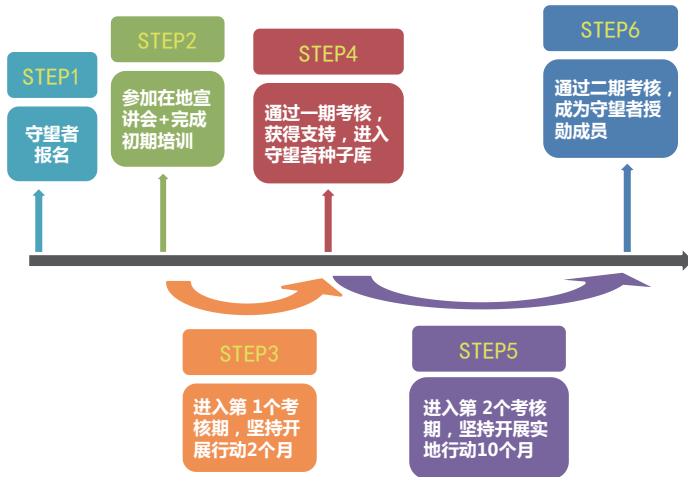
STEP1

守望者报名

STEP2

参加在地宣讲会+完成初期培训

STEP4

通过一期考核，获得支持，进入守望者种子库

STEP6

通过二期考核，成为守望者授勋成员

STEP3

进入第 1个考核期，坚持开展行动2个月

STEP5

进入第 2个考核期，坚持开展实地行动10个月